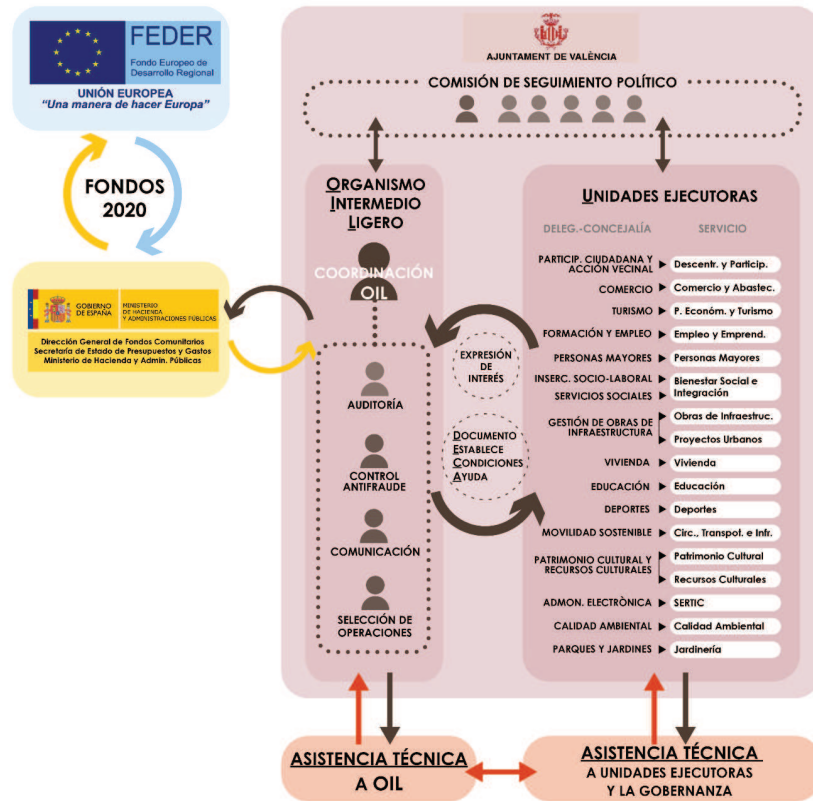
FEDER
Fondo Europeo de Desarrollo Regional
UNIÓN EUROPEA
"Una manera de hacer Europa"

FONDOS 2020

GOBIERNO DE ESPAÑA
MINISTERIO DE HACIENDA Y ADMINISTRACIONES PÚBLICAS
Dirección General de Fondos Comunitarios
Secretaría de Estado de Presupuestos y Gastos
Ministerio de Hacienda y Admin. Públicas

AJUNTAMENT DE VALÈNCIA

COMISIÓN DE SEGUIMIENTO POLÍTICO

ORGANISMO INTERMEDIO LIGERO

COORDINACIÓN OIL

AUDITORÍA

CONTROL ANTIFRAUDE

COMUNICACIÓN

SELECCIÓN DE OPERACIONES

EXPRESIÓN DE INTERÉS

DOCUMENTO ESTABLECE CONDICIONES AYUDA

UNIDADES EJECUTORAS

| DELEG.-CONCEJALÍA | SERVICIO |
|---|---|
| PARTICIP. CIUDADANA Y ACCIÓN VECINAL | Descentr. y Particip. |
| COMERCIO | Comercio y Abastec. |
| TURISMO | P. Económ. y Turismo |
| FORMACIÓN Y EMPLEO | Empleo y Emprend. |
| PERSONAS MAYORES | Personas Mayores |
| INSERC. SOCIO-LABORAL SERVICIOS SOCIALES | Bienestar Social e Integración |
| GESTIÓN DE OBRAS DE INFRAESTRUCTURA | Obras de Infraestruc. |
| | Proyectos Urbanos |
| VIVIENDA | Vivienda |
| EDUCACIÓN | Educación |
| DEPORTES | Deportes |
| MOVILIDAD SOSTENIBLE | Circ., Transpot. e Infr. |
| PATRIMONIO CULTURAL Y RECURSOS CULTURALES | Patrimonio Cultural |
| | Recursos Culturales |
| ADMON. ELECTRÒNICA | SERTIC |
| CALIDAD AMBIENTAL | Calidad Ambiental |
| PARQUES Y JARDINES | Jardinería |

ASISTENCIA TÉCNICA A OIL

ASISTENCIA TÉCNICA A UNIDADES EJECUTORAS Y LA GOBERNANZA